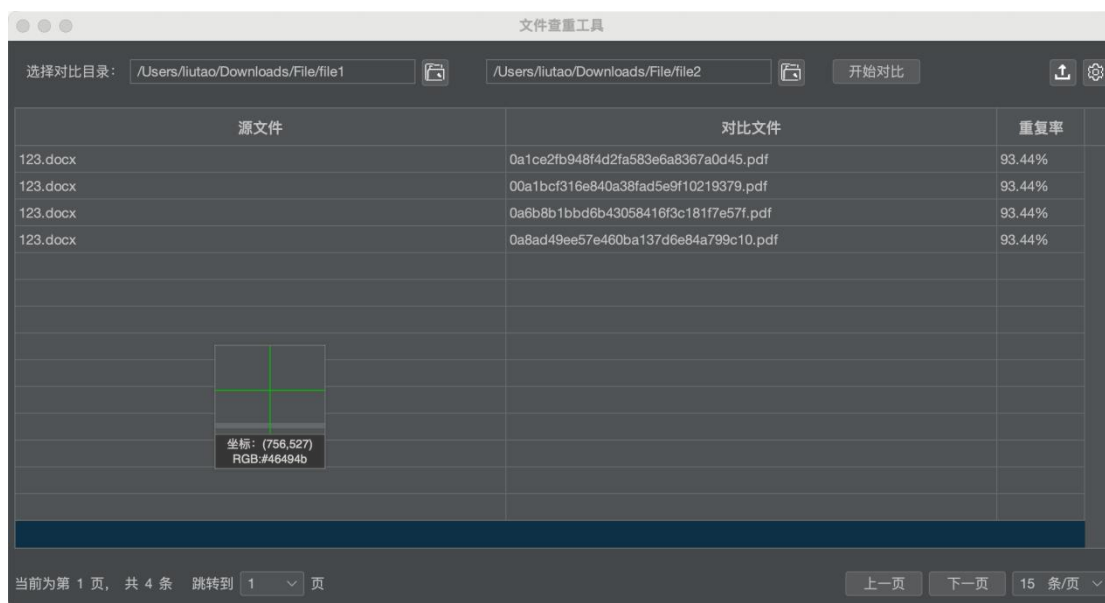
文件查重工具

选择对比目录： /Users/liutao/Downloads/File/file1 /Users/liutao/Downloads/File/file2 开始对比

| 源文件 | 对比文件 | 重复率 |
|---|---|---|
| 123.docx | 0a1ce2fb948f4d2fa583e6a8367a0d45.pdf | 93.44% |
| 123.docx | 00a1bcf316e840a38fad5e9f10219379.pdf | 93.44% |
| 123.docx | 0a6b8b1bbd6b43058416f3c181f7e57f.pdf | 93.44% |
| 123.docx | 0a8ad49ee57e460ba137d6e84a799c10.pdf | 93.44% |

坐标：(756,527)
RGB:#46494b

当前为第 1 页， 共 4 条 跳转到 1 页

上一页 下一页 15 条/页